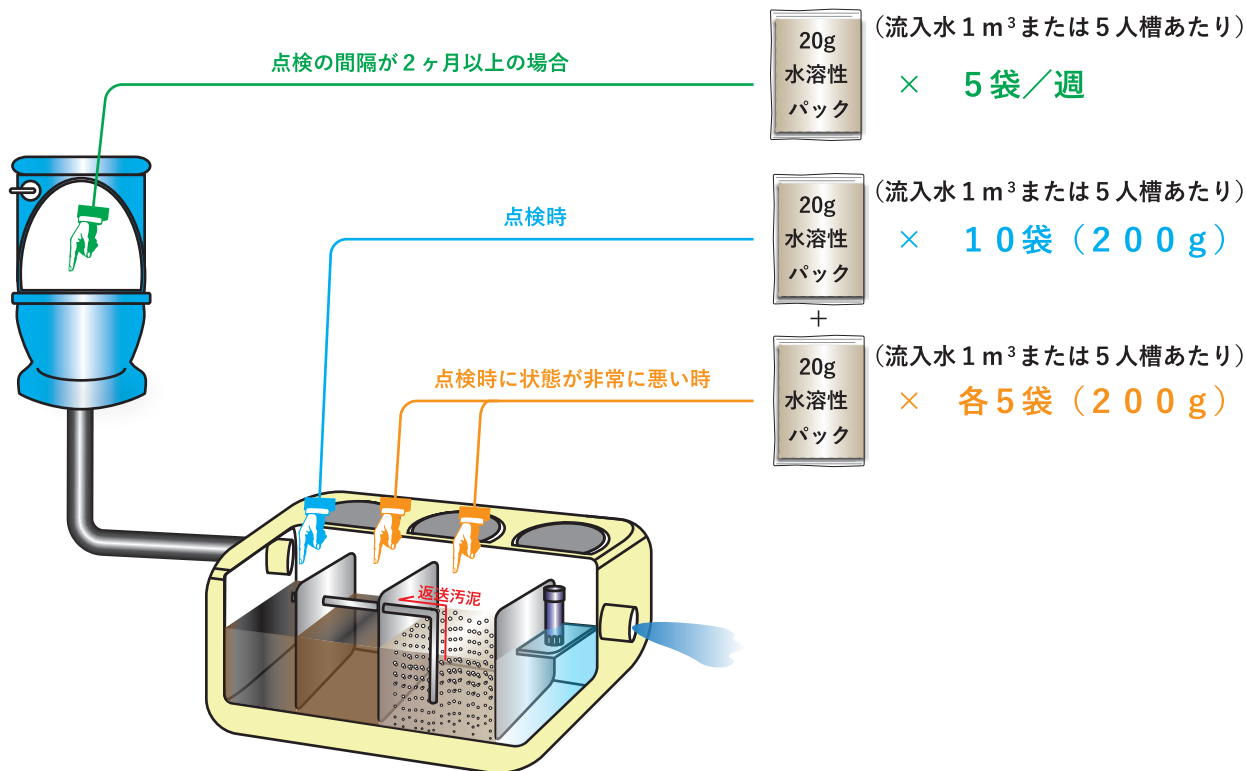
点検の間隔が２ヶ月以上の場合

20g
水溶性
パック

（流入水１$m^3$または５人槽あたり）
×　５袋／週

点検時

20g
水溶性
パック

（流入水１$m^3$または５人槽あたり）
×　１０袋（２００g）

＋

点検時に状態が非常に悪い時

20g
水溶性
パック

（流入水１$m^3$または５人槽あたり）
×　各５袋（２００g）

返送汚泥